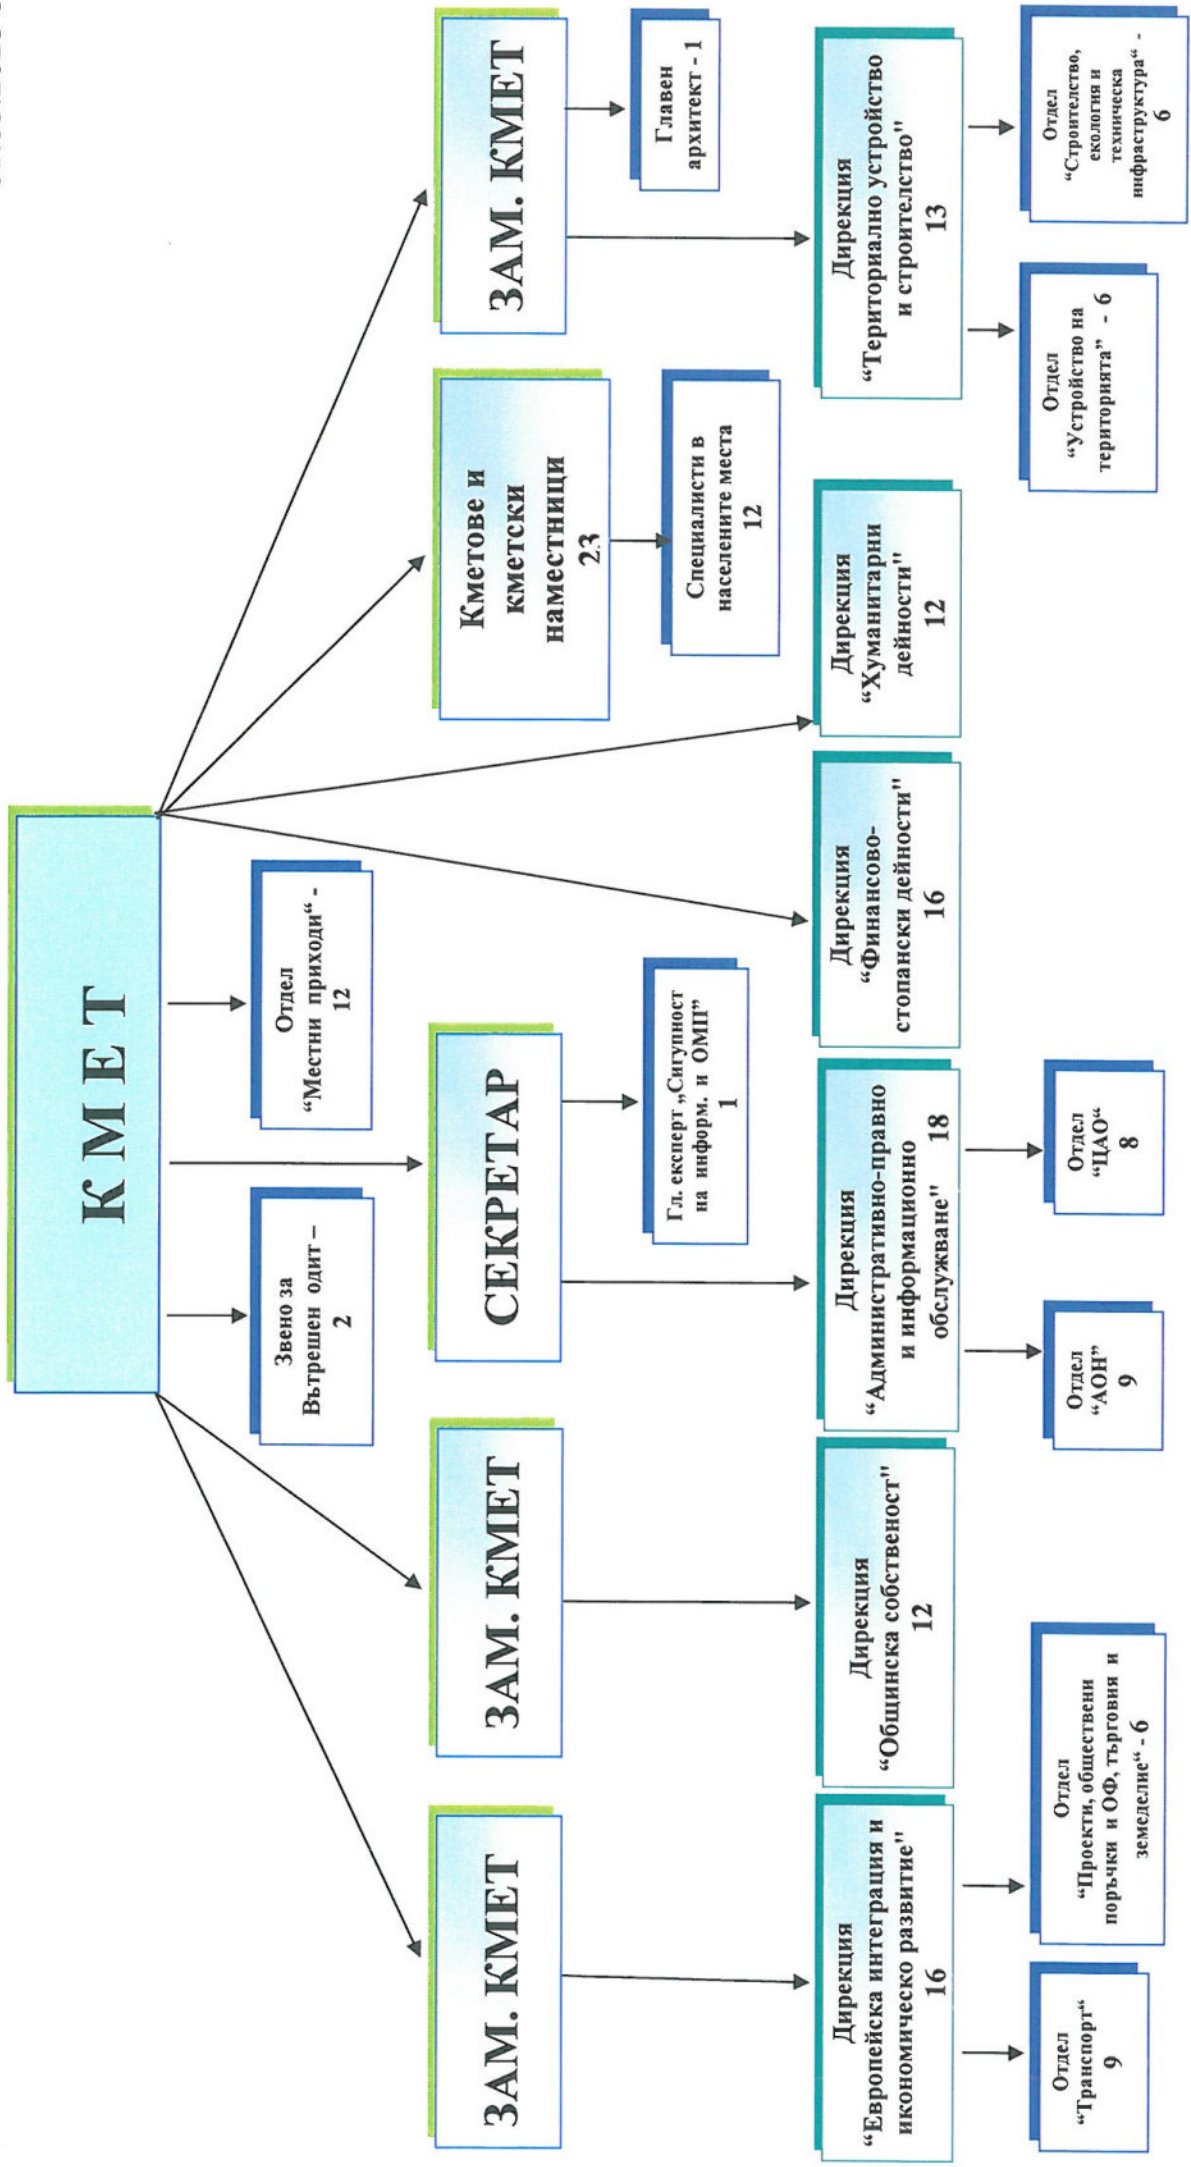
КМЕТ

Звено за Вътрешен одит – 2

Отдел "Местни приходи" - 12

ЗАМ. КМЕТ

Главен архитект - 1

Дирекция "Териториално устройство и строителство" 13

Отдел "Строителство, екология и техническа инфраструктура" - 6

Отдел "Устройство на територията" - 6

Кметове и кметски наместници 23

Специалисти в населените места 12

Дирекция "Хуманитарни дейности" 12

Дирекция "Финансово-стопански дейности" 16

СЕКРЕТАР

Гл. експерт „Сигурност на информ. и ОМП" 1

Дирекция "Административно-правно и информационно обслужване" 18

Отдел "ЦАО" 8

Отдел "АОН" 9

ЗАМ. КМЕТ

Дирекция "Общинска собственост" 12

ЗАМ. КМЕТ

Дирекция "Европейска интеграция и икономическо развитие" 16

Отдел "Проекти, обществени поръчки и ОФ, търговия и земеделие" - 6

Отдел "Транспорт" 9